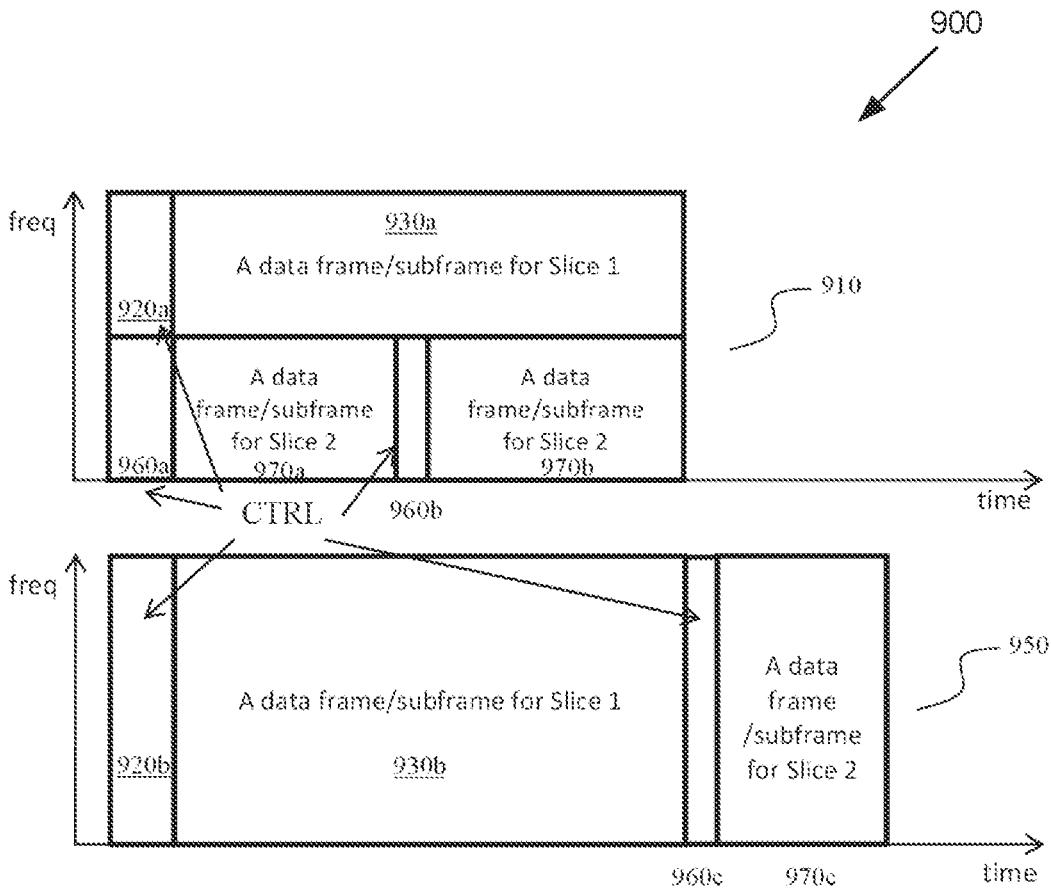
900

freq

930a
A data frame/subframe for Slice 1

910

920a

A data frame/subframe for Slice 2
960a 970a

A data frame/subframe for Slice 2
970b

CTRL

960b

time

freq

A data frame/subframe for Slice 1

930b

920b

A data frame /subframe for Slice 2

950

960c 970c

time